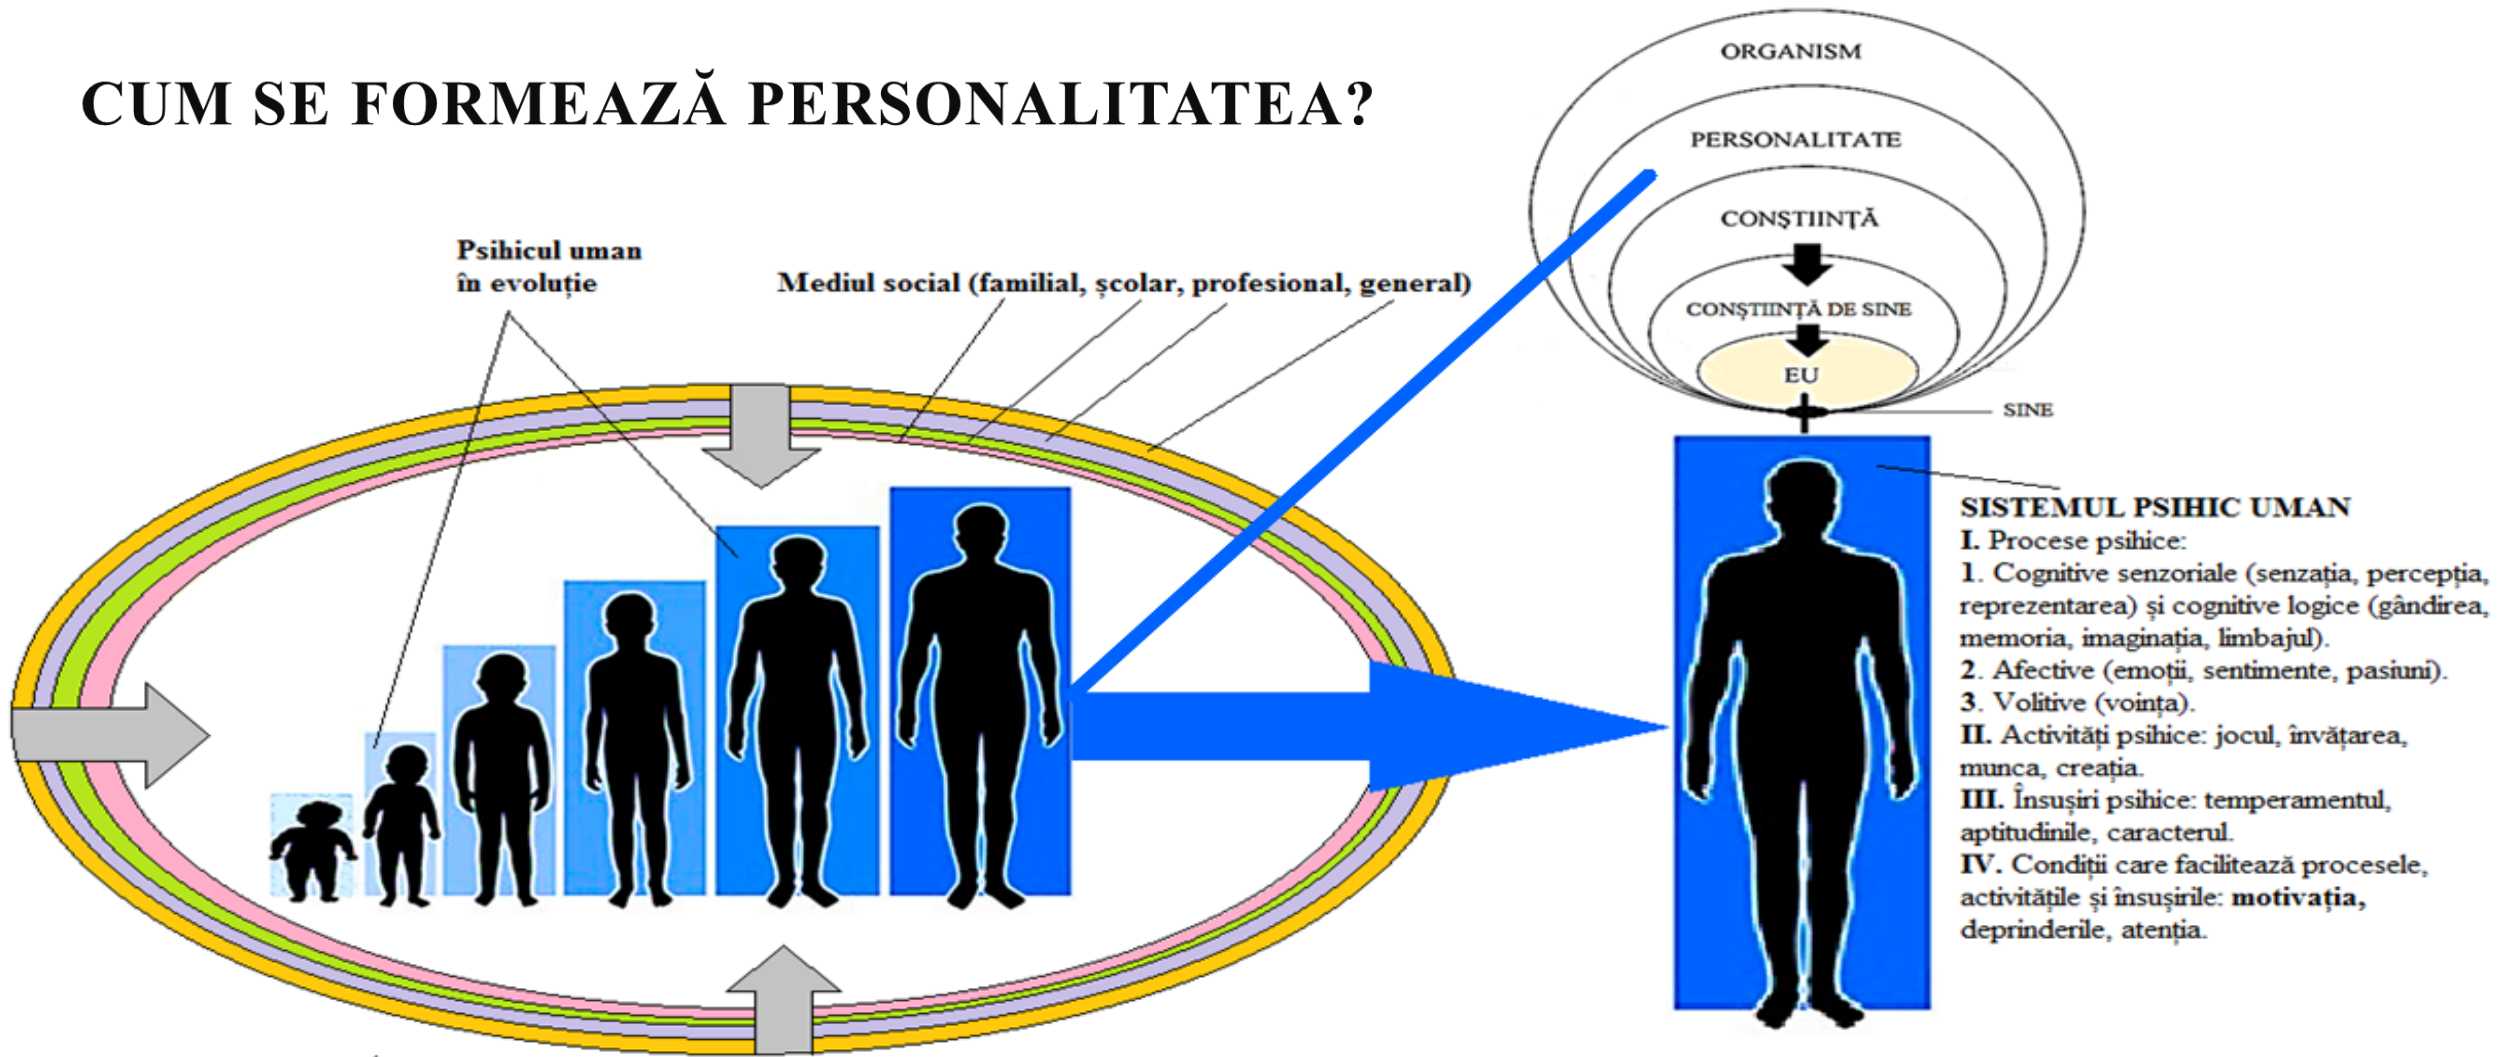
CUM SE FORMEAZĂ PERSONALITATEA?

Psihicul uman în evoluție

Mediul social (familial, școlar, profesional, general)

ORGANISM
PERSONALITATE
CONȘTIINȚĂ
CONȘTIINȚĂ DE SINE
EU
SINE

SISTEMUL PSIHIC UMAN
I. Procese psihice:
1. Cognitive senzoriale (senzația, percepția, reprezentarea) și cognitive logice (gândirea, memoria, imaginația, limbajul).
2. Afective (emoții, sentimente, pasiuni).
3. Volitive (voința).
II. Activități psihice: jocul, învățarea, munca, creația.
III. Însușiri psihice: temperamentul, aptitudinile, caracterul.
IV. Condiții care facilitează procesele, activitățile și însușirile: motivația, deprinderile, atenția.